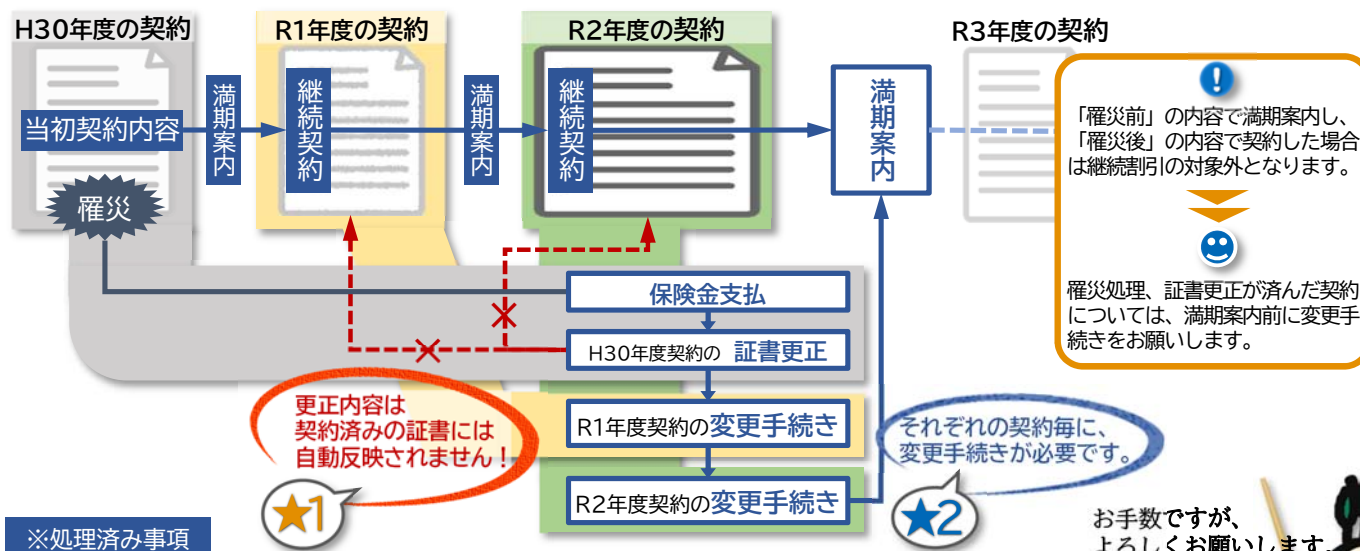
H30年度の契約

R1年度の契約

R2年度の契約

R3年度の契約

当初契約内容

満期案内

継続契約

満期案内

継続契約

満期案内

「罹災前」の内容で満期案内し、「罹災後」の内容で契約した場合は継続割引の対象外となります。

罹災処理、証書更正が済んだ契約については、満期案内前に変更手続きをお願いします。

罹災

保険金支払

H30年度契約の 証書更正

更正内容は契約済みの証書には自動反映されません！

R1年度契約の変更手続き

R2年度契約の変更手続き

それぞれの契約毎に、変更手続きが必要です。

★1

★2

※処理済み事項

お手数ですが、
よろしくお願いします。